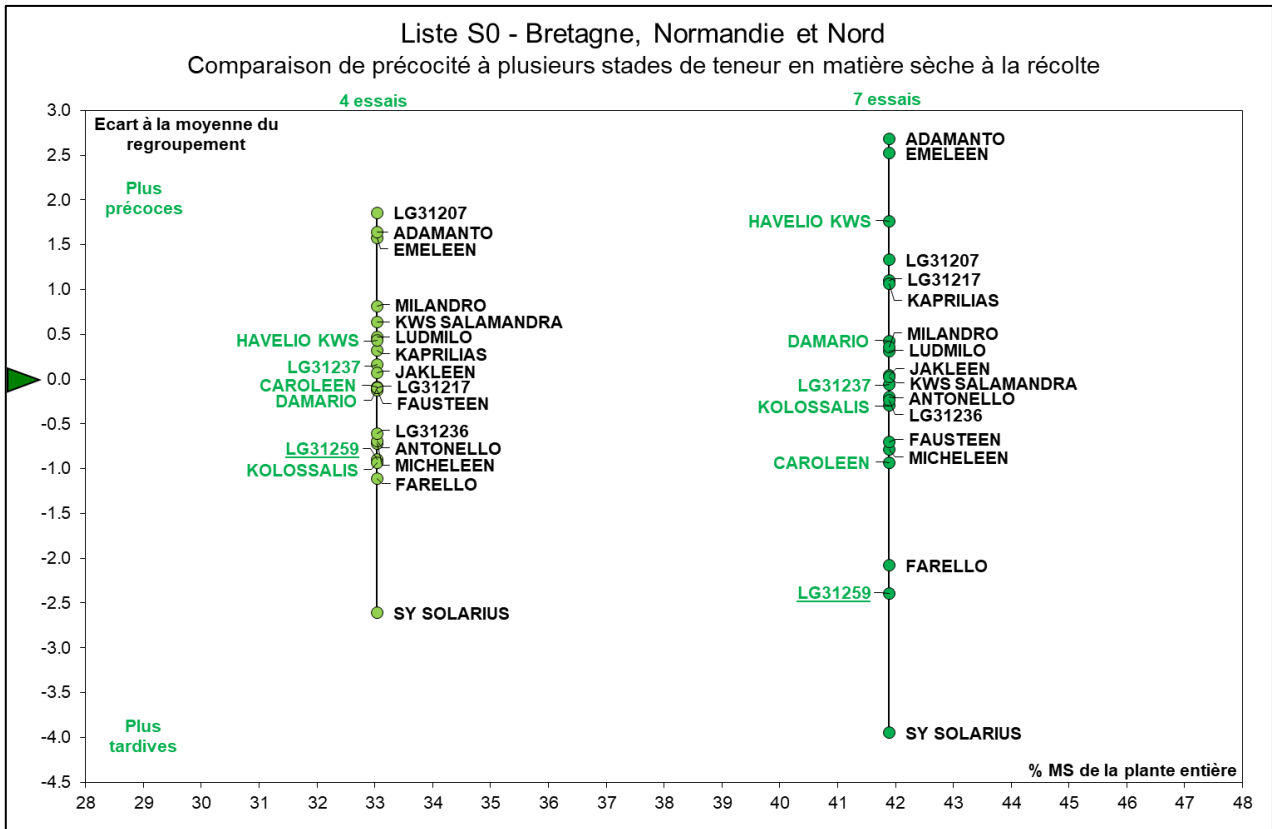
Liste S0 - Bretagne, Normandie et Nord
Comparaison de précocité à plusieurs stades de teneur en matière sèche à la récolte

4 essais
7 essais

Ecart à la moyenne du regroupement

Plus précoces

Plus tardives

3.0
2.5
2.0
1.5
1.0
0.5
0.0
-0.5
-1.0
-1.5
-2.0
-2.5
-3.0
-3.5
-4.0
-4.5

LG31207
ADAMANTO
EMELEEN
MILANDRO
KWS SALAMANDRA
HAVELIO KWS
LUDMILO
KAPRILIAS
LG31237
JAKLEEN
CAROLEEN
LG31217
DAMARIO
FAUSTEEN
LG31236
LG31259
ANTONELLO
MICHELEEN
KOLOSSALIS
FARELLO
SY SOLARIUS

ADAMANTO
EMELEEN
HAVELIO KWS
LG31207
LG31217
KAPRILIAS
MILANDRO
DAMARIO
LUDMILO
JAKLEEN
LG31237
KWS SALAMANDRA
ANTONELLO
KOLOSSALIS
LG31236
FAUSTEEN
MICHELEEN
CAROLEEN
FARELLO
LG31259
SY SOLARIUS

% MS de la plante entière

28 29 30 31 32 33 34 35 36 37 38 39 40 41 42 43 44 45 46 47 48